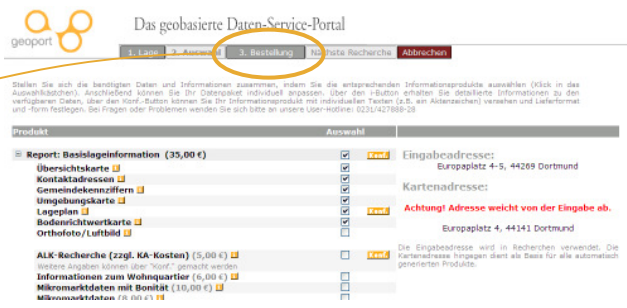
geoport

Das geobasierte Daten-Service-Portal

1. Lage | 2. Auswahl | 3. Bestellung | Nächste Recherche | Abbrechen

Stellen Sie sich die benötigten Daten und Informationen zusammen, indem Sie die entsprechenden Informationsprodukte auswählen (Klick in das Auswahlkästchen). Anschließend können Sie Ihr Datenpaket individuell anpassen. Über den i-Button erhalten Sie detaillierte Informationen zu den verfügbaren Daten, über den Konf.-Button können Sie Ihr Informationsprodukt mit individuellen Texten (z.B. ein Aktenzeichen) versehen und Lieferformat und -form festlegen. Bei Fragen oder Problemen wenden Sie sich bitte an unsere User-Hotline: 0231/427988-28

| Produkt | Auswahl |
|---|---|
| Report: Basislageinformation (35,00 €) | Konf. |
| Übersichtskarte | |
| Kontaktadressen | |
| Gemeindekennziffern | |
| Umgebungskarte | |
| Lageplan | Konf. |
| Bodenrichtwertkarte | |
| Orthofoto/Luftbild | |
| ALK-Recherche (zzgl. KA-Kosten) (5,00 €) | Konf. |
| Weitere Angaben können über "Konf." gemacht werden | |
| Informationen zum Wohnquartier (6,00 €) | |
| Mikromarktdaten mit Bonität (10,00 €) | |
| Mikromarktdaten (8,00 €) | |

Eingabeadresse:

Europaplatz 4-5, 44269 Dortmund

Kartenadresse:

Achtung! Adresse weicht von der Eingabe ab.

Europaplatz 4, 44141 Dortmund

Die Eingabeadresse wird in Recherchen verwendet. Die Kartenadresse hingegen dient als Basis für alle automatisch generierten Produkte.